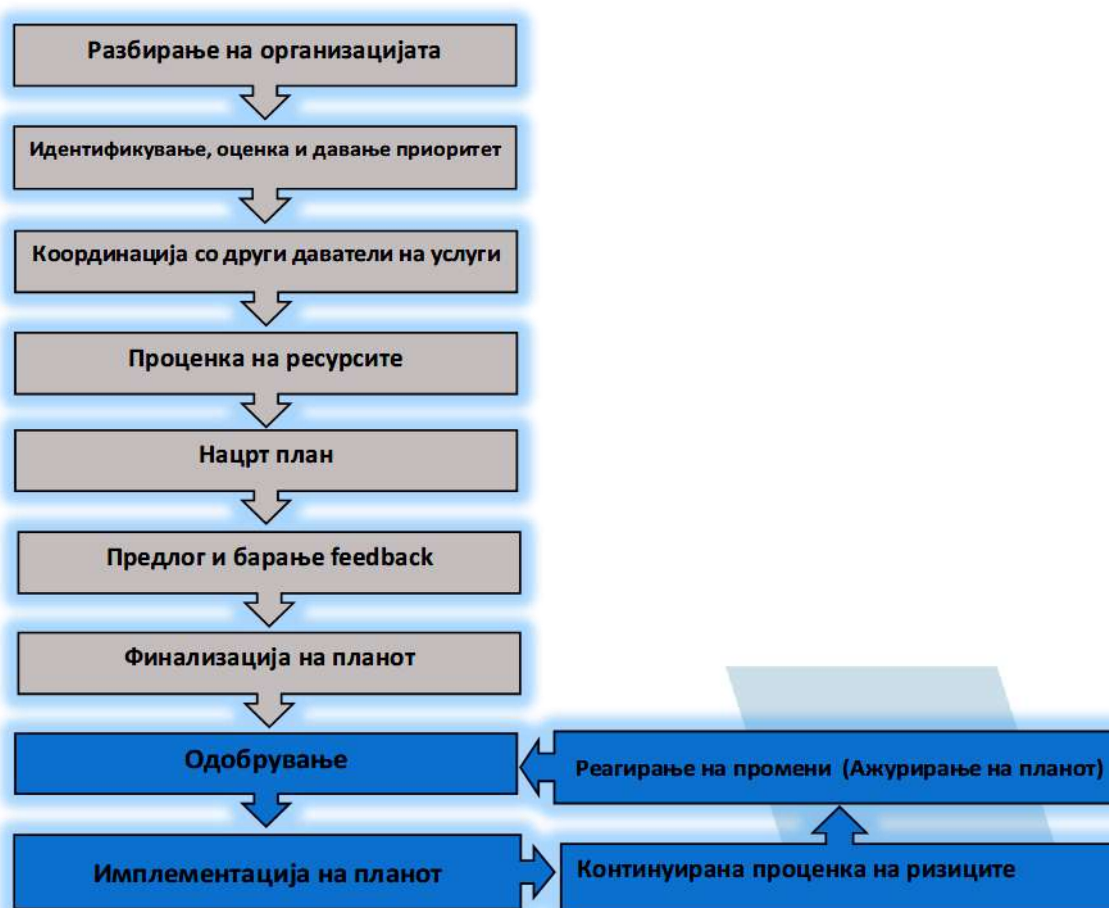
Разбирање на организацијата

Идентификување, оценка и давање приоритет

Координација со други даватели на услуги

Проценка на ресурсите

Нацрт план

Предлог и барање feedback

Финализација на планот

Одобрување

Реагирање на промени (Ажурирање на планот)

Имплементација на планот

Континуирана проценка на ризиците